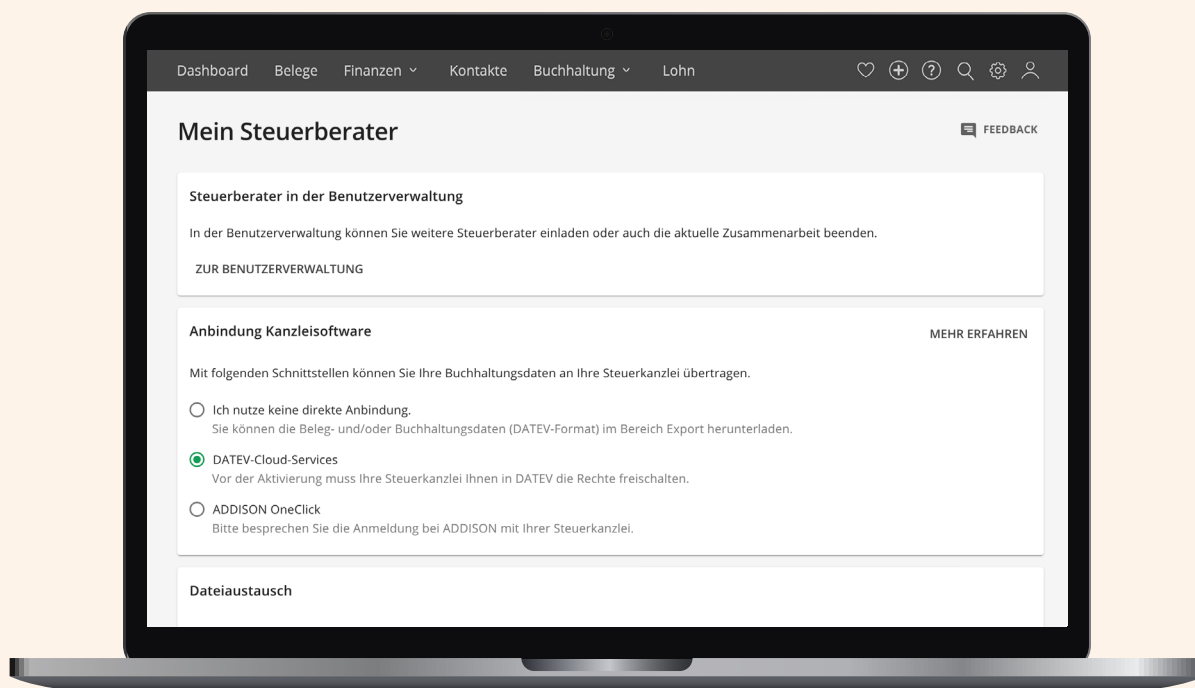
Dashboard Belege Finanzen Kontakte Buchhaltung Lohn

Mein Steuerberater

FEEDBACK

Steuerberater in der Benutzerverwaltung

In der Benutzerverwaltung können Sie weitere Steuerberater einladen oder auch die aktuelle Zusammenarbeit beenden.

ZUR BENUTZERVERWALTUNG

Anbindung Kanzleisoftware

MEHR ERFAHREN

Mit folgenden Schnittstellen können Sie Ihre Buchhaltungsdaten an Ihre Steuerkanzlei übertragen.

Ich nutze keine direkte Anbindung.
Sie können die Beleg- und/oder Buchhaltungsdaten (DATEV-Format) im Bereich Export herunterladen.

DATEV-Cloud-Services
Vor der Aktivierung muss Ihre Steuerkanzlei Ihnen in DATEV die Rechte freischalten.

ADDISON OneClick
Bitte besprechen Sie die Anmeldung bei ADDISON mit Ihrer Steuerkanzlei.

Dateiaustausch